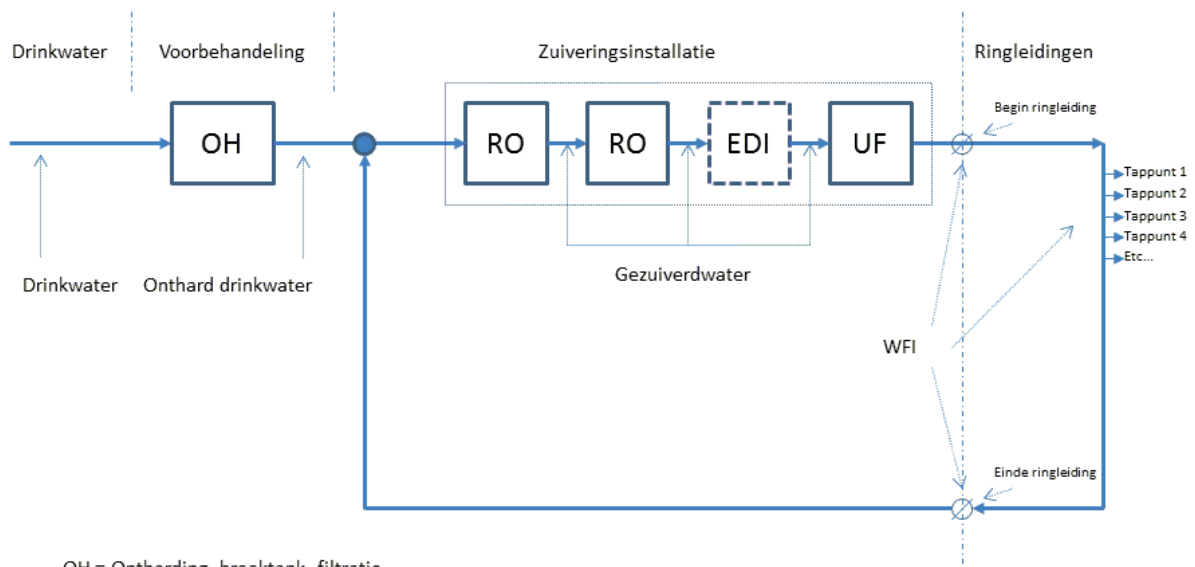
Drinkwater

Voorbehandeling

Zuiveringsinstallatie

Ringleidingen

OH

RO

RO

EDI

UF

Begin ringleiding

Tappunt 1
Tappunt 2
Tappunt 3
Tappunt 4
Etc...

Drinkwater

Onthard drinkwater

Gezuiverdwater

WFI

Einde ringleiding

OH = Ontharding, breaktank, filtratie